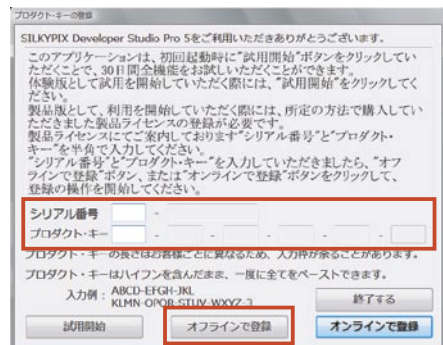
プロダクト・キーの登録

SILKYPIX Developer Studio Pro 5をご利用いただきありがとうございます。

このアプリケーションは、初回起動時に"試用開始"ボタンをクリックしていただくことで、30日間全機能をお試しいただくことができます。
体験版として試用を開始していただく際には、"試用開始"ボタンをクリックしてください。
製品版として、利用を開始していただく際には、所定の方法で購入していただきました製品ライセンスの登録が必要です。
製品ライセンスにてご案内しております"シリアル番号"と"プロダクト・キー"を半角で入力してください。
"シリアル番号"と"プロダクト・キー"を入力していただきましたら、"オフラインで登録"ボタン、または"オンラインで登録"ボタンをクリックして、登録の操作を開始してください。

シリアル番号 -
プロダクト・キー - - - - - -

プロダクト・キーの長さはお客様ごとに異なるため、入力枠が余ることがあります。
プロダクト・キーはハイフンを含んだまま、一度に全てをペーストできます。

入力例： ABCD-EFGH-JKL
KLMN-OPQR-STUV-WXYZ-2

終了する

試用開始 オフラインで登録 オンラインで登録